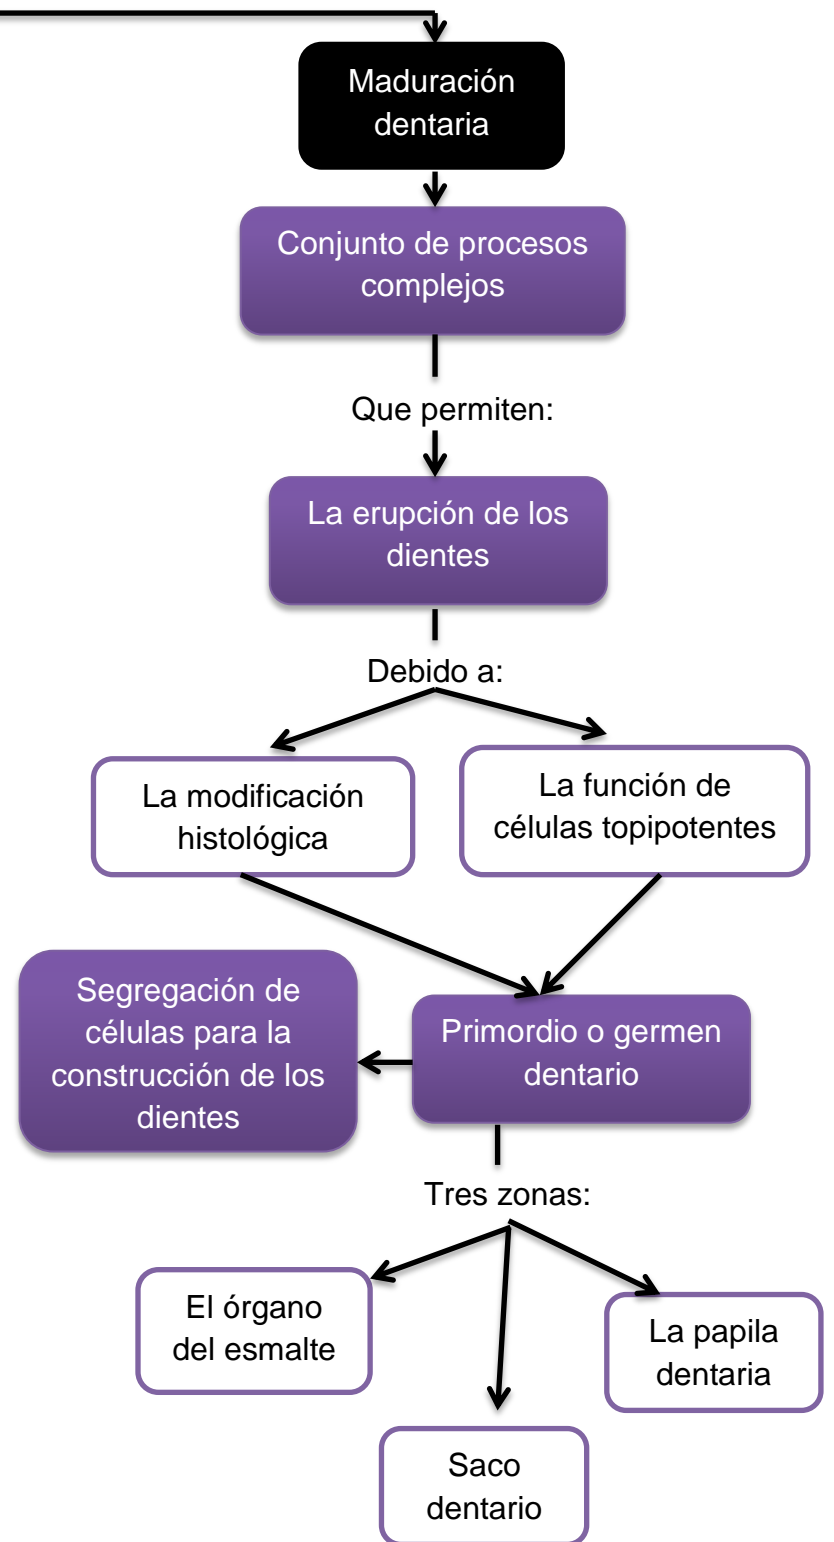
Maduración dentaria

Conjunto de procesos complejos

Que permiten:

La erupción de los dientes

Debido a:

La modificación histológica

La función de células topipotentes

Segregación de células para la construcción de los dientes

Primordio o germen dentario

Tres zonas:

El órgano del esmalte

La papila dentaria

Saco dentario